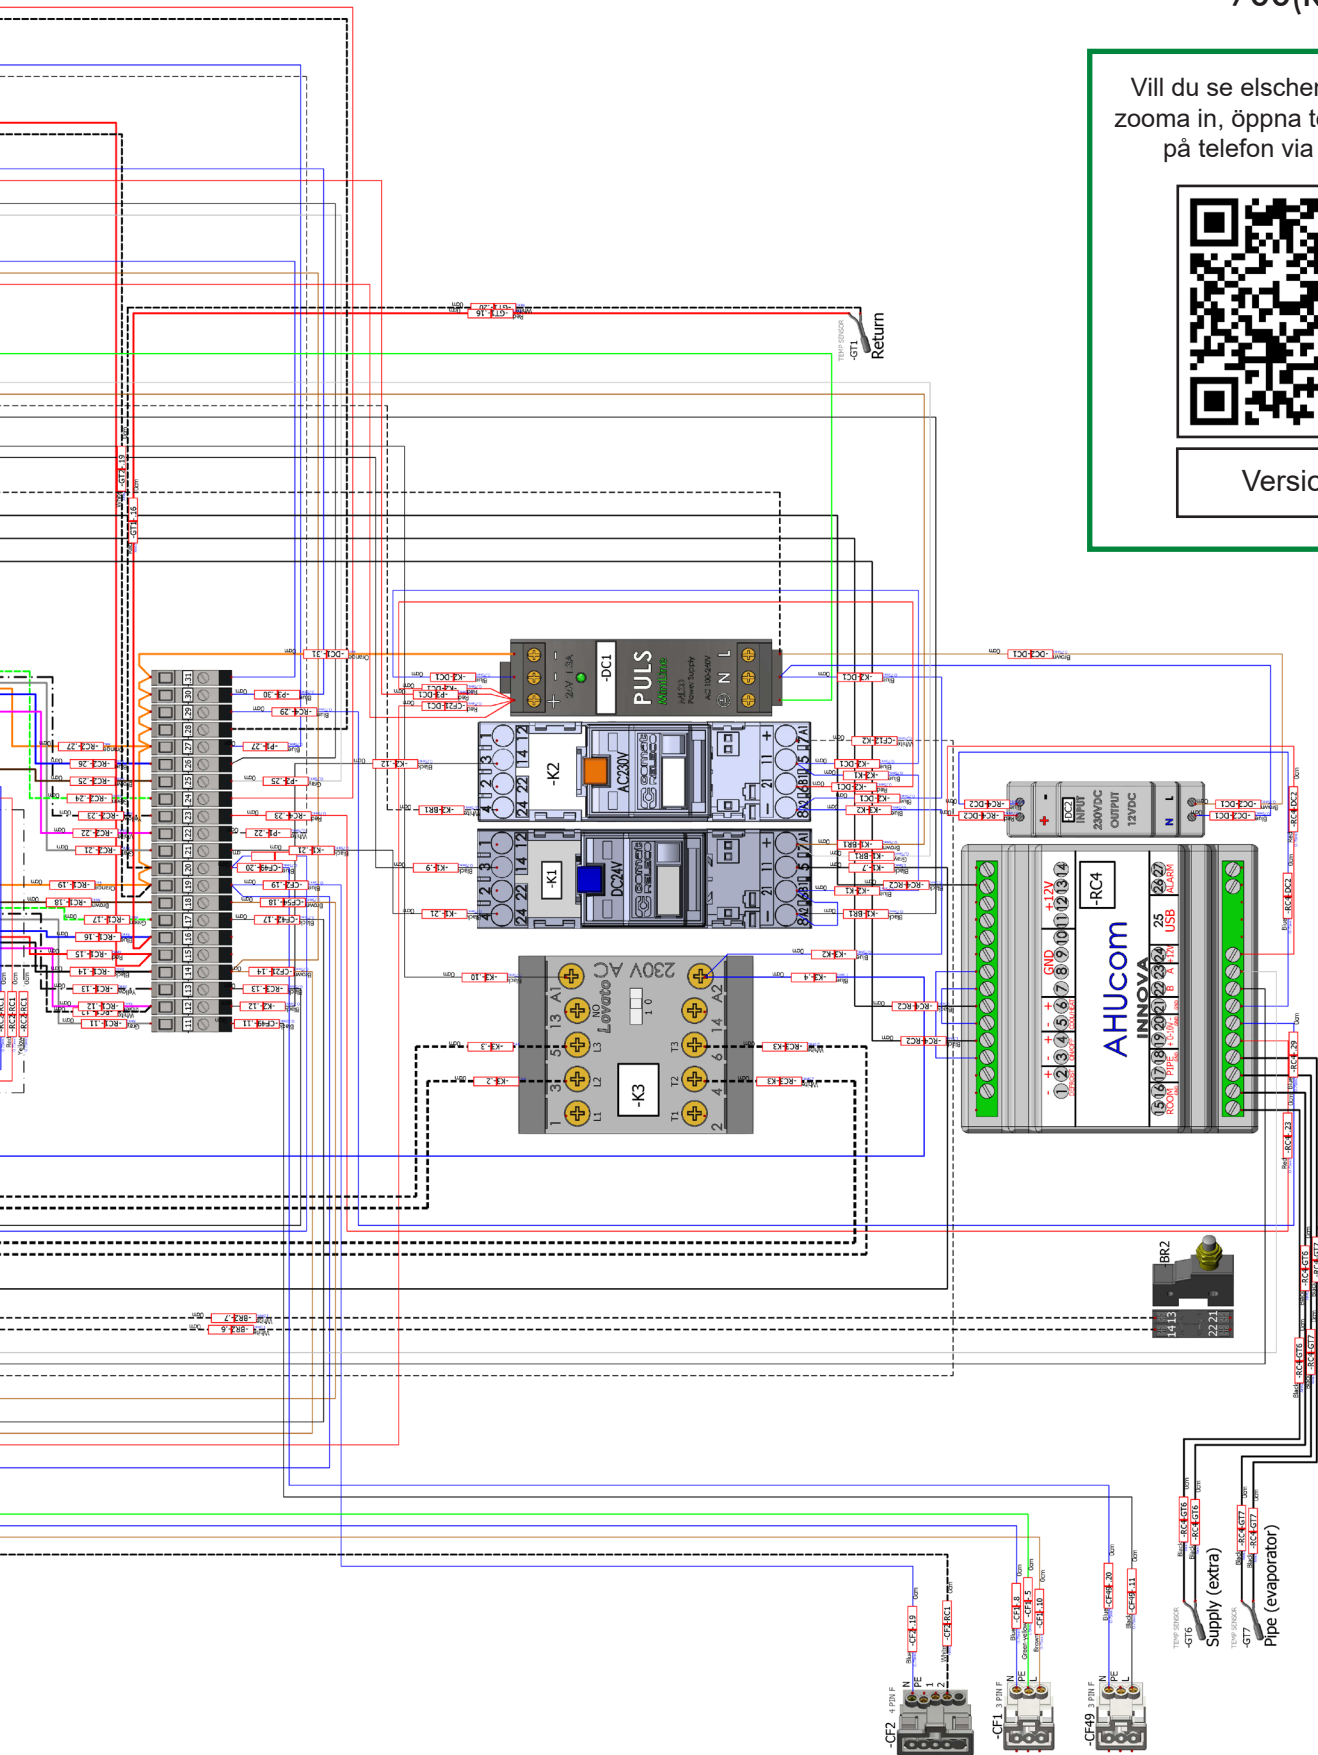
Vill du se elscher
zooma in, öppna t
på telefon via

Versio

-GT1 Return

-DC1 PULS

-K2 AC230V

-K1 DC24V

-K3 230V AC Lovato

-RC4 AHUcom INNOVA

DC2 INPUT 230VDC OUTPUT 12VDC

-BR2

-GT6 Supply (extra)

-GT7 Pipe (evaporator)

-CF2 4 PIN F

-CF1 3 PIN F

-CF49 3 PIN F